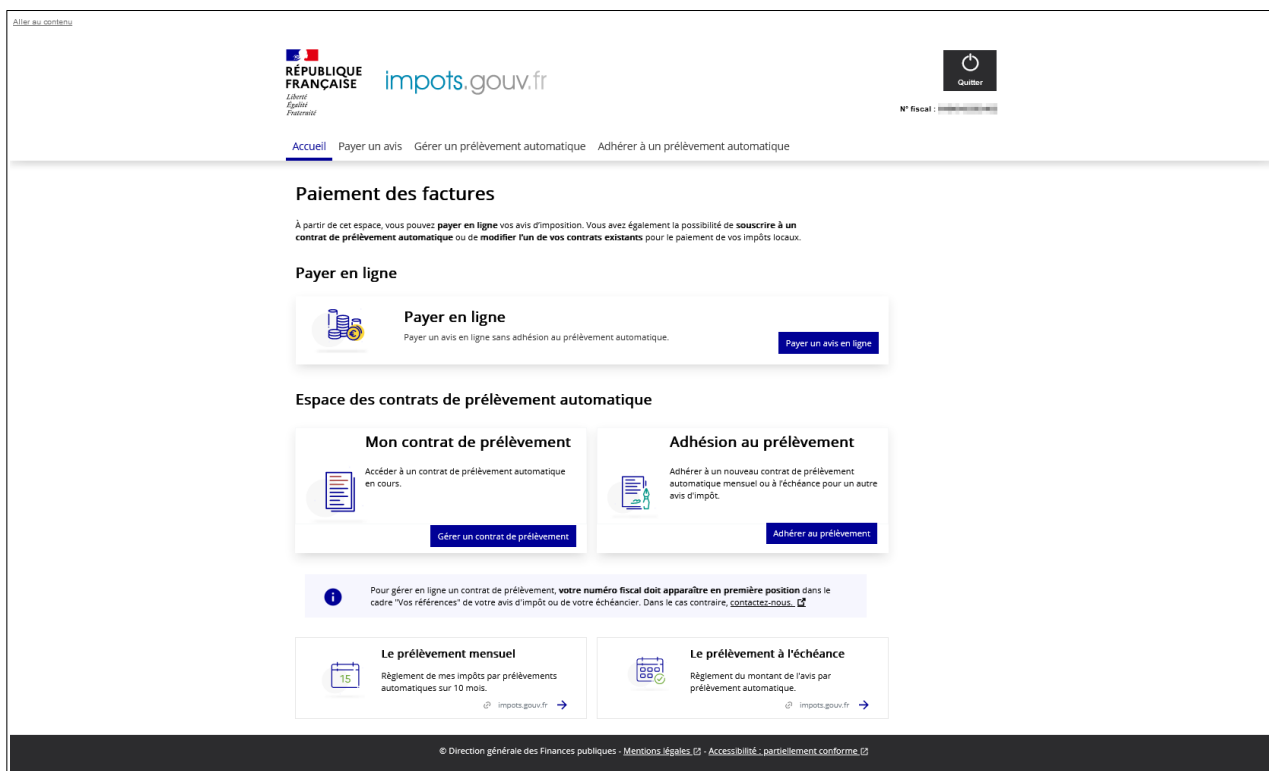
Aller au contenu

RÉPUBLIQUE FRANÇAISE
Liberté
Égalité
Fraternité

impots.gouv.fr

Quitter

N° fiscal : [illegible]

Accueil Payer un avis Gérer un prélèvement automatique Adhérer à un prélèvement automatique

Paiement des factures

À partir de cet espace, vous pouvez **payer en ligne** vos avis d'imposition. Vous avez également la possibilité de **souscrire à un contrat de prélèvement automatique** ou de **modifier l'un de vos contrats existants** pour le paiement de vos impôts locaux.

Payer en ligne

Payer en ligne

Payer un avis en ligne sans adhésion au prélèvement automatique.

Payer un avis en ligne

Espace des contrats de prélèvement automatique

Mon contrat de prélèvement

Accéder à un contrat de prélèvement automatique en cours.

Gérer un contrat de prélèvement

Adhésion au prélèvement

Adhérer à un nouveau contrat de prélèvement automatique mensuel ou à l'échéance pour un autre avis d'impôt.

Adhérer au prélèvement

Pour gérer en ligne un contrat de prélèvement, **votre numéro fiscal doit apparaître en première position** dans le cadre "Vos références" de votre avis d'impôt ou de votre échéancier. Dans le cas contraire, contactez-nous.

Le prélèvement mensuel

15

Règlement de mes impôts par prélèvements automatiques sur 10 mois.

impots.gouv.fr

Le prélèvement à l'échéance

Règlement du montant de l'avis par prélèvement automatique.

impots.gouv.fr

© Direction générale des Finances publiques - Mentions légales - Accessibilité : partiellement conforme